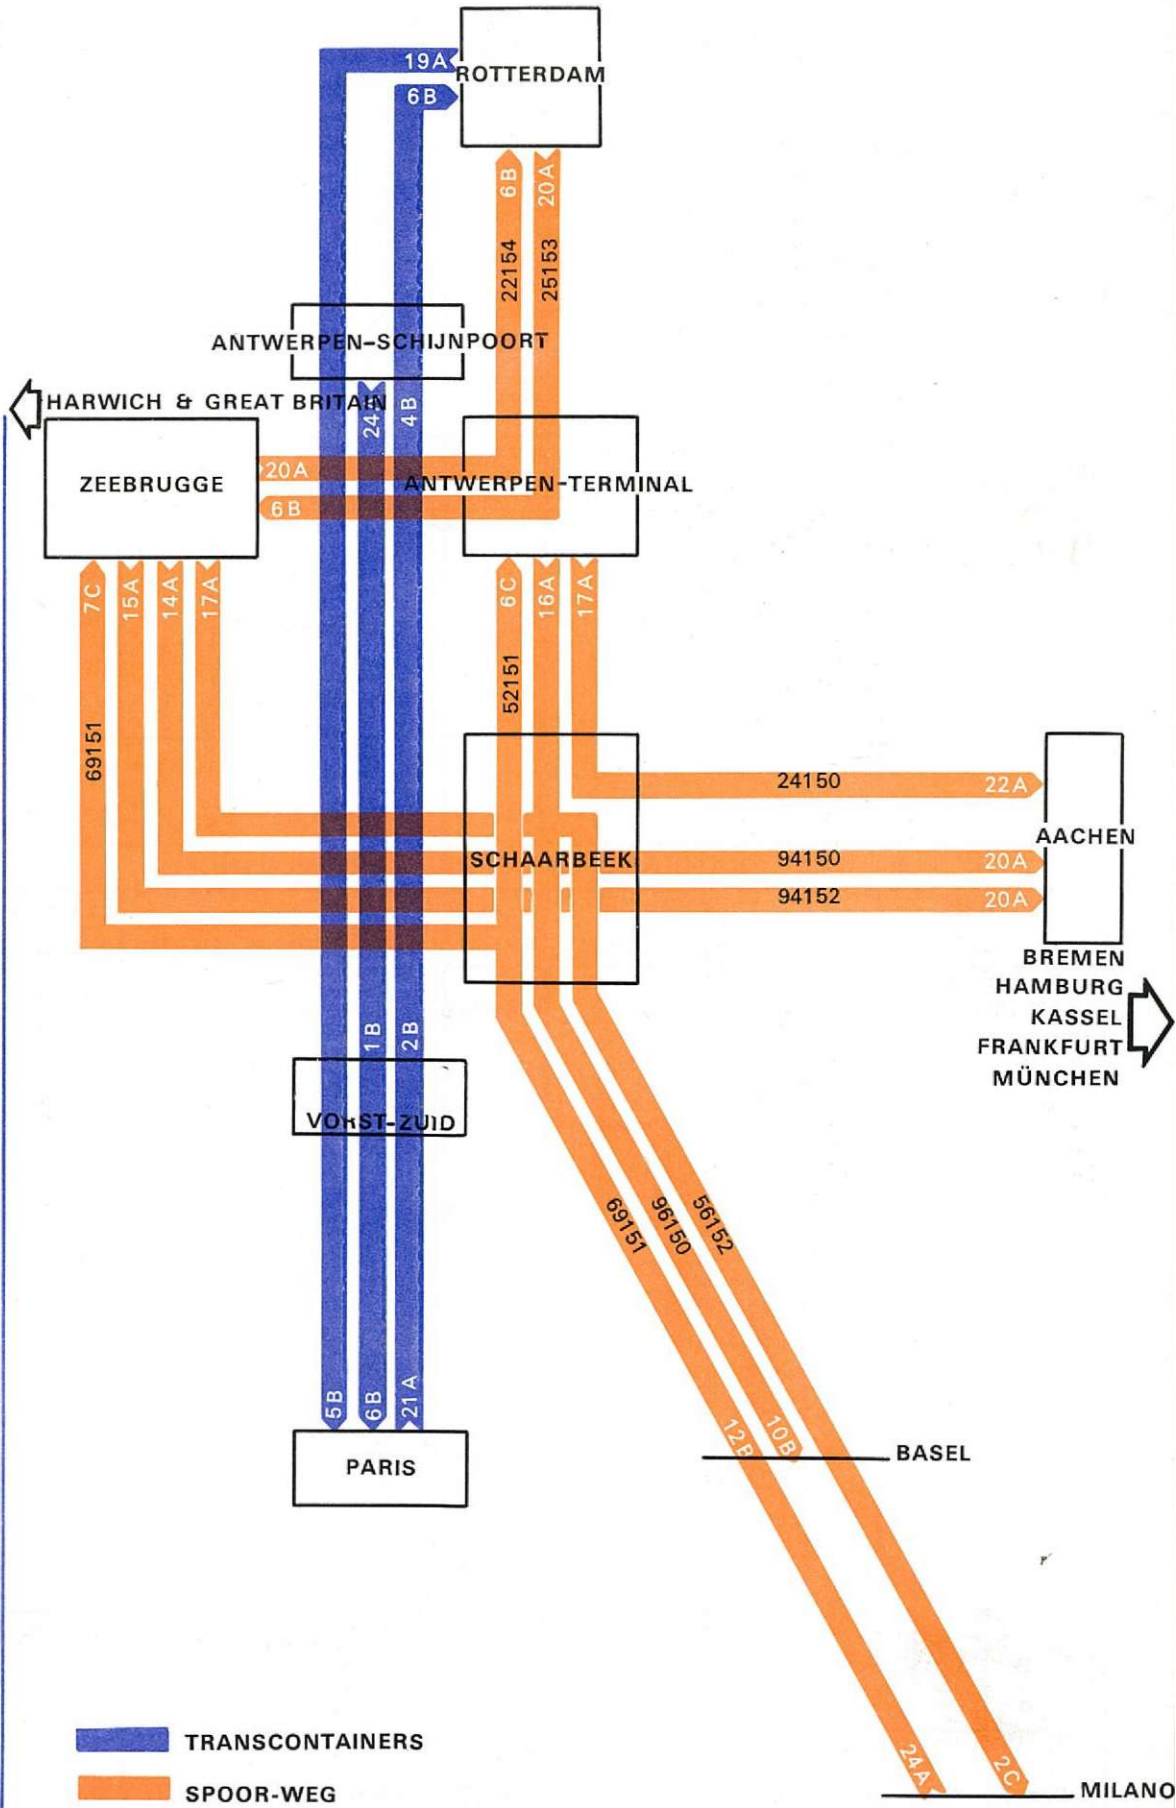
19A
ROTTERDAM
6B
6B
20A
22154
25153
ANTWERPEN-SCHIJNPOORT
HARWICH & GREAT BRITAIN
24
4B
ZEEBRUGGE
20A
6B
ANTWERPEN-TERMINAL
7C
15A
14A
17A
6C
16A
17A
69151
52151
24150
22A
AACHEN
SCHAARBEEK
94150
20A
94152
20A
BREMEN
HAMBURG
KASSEL
FRANKFURT
MÜNCHEN
1B
2B
VORST-ZUID
69151
96150
56152
5B
6B
21A
12B
10B
BASEL
PARIS
TRANSCONTAINERS
SPOOR-WEG
24A
2C
MILANO